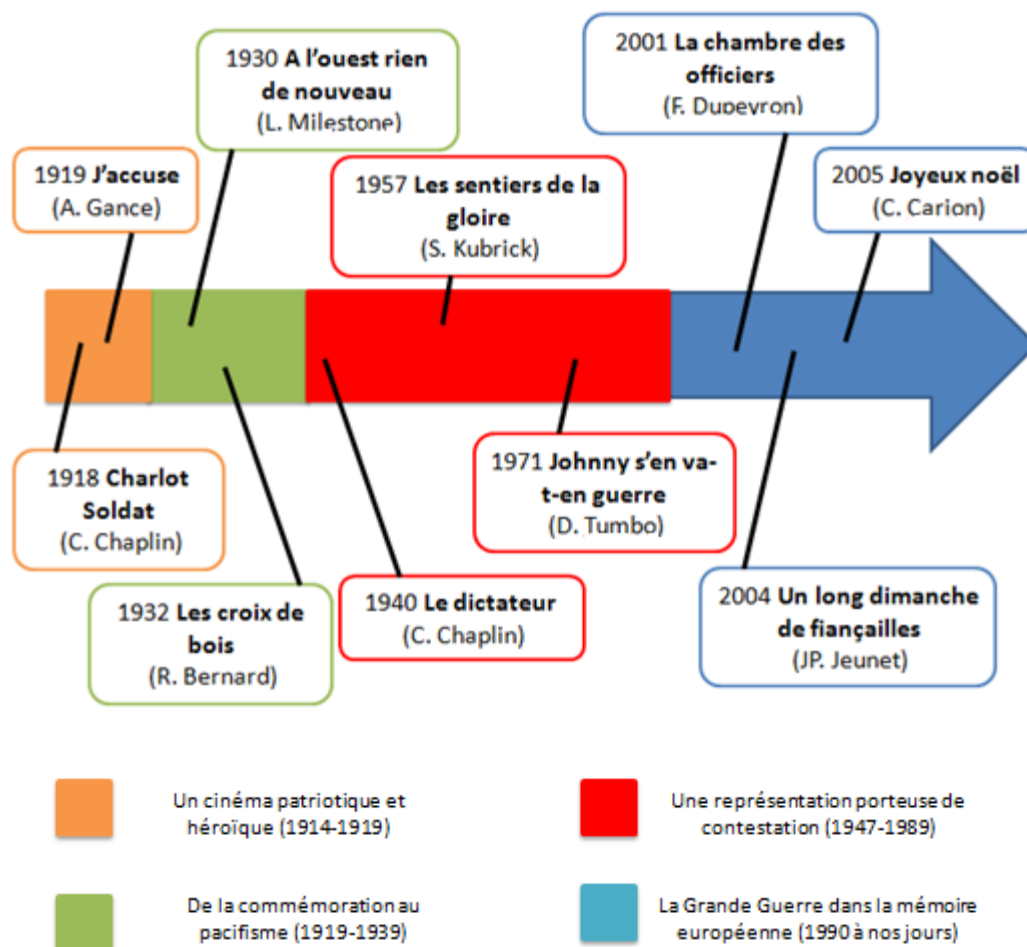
1930 **A l'ouest rien de nouveau**
(L. Milestone)

2001 **La chambre des officiers**
(F. Dupeyron)

1919 **J'accuse**
(A. Gance)

1957 **Les sentiers de la gloire**
(S. Kubrick)

2005 **Joyeux noël**
(C. Carion)

1918 **Charlot Soldat**
(C. Chaplin)

1971 **Johnny s'en va-t-en guerre**
(D. Tumbo)

1932 **Les croix de bois**
(R. Bernard)

1940 **Le dictateur**
(C. Chaplin)

2004 **Un long dimanche de fiançailles**
(JP. Jeunet)

Un cinéma patriotique et héroïque (1914-1919)

Une représentation porteuse de contestation (1947-1989)

De la commémoration au pacifisme (1919-1939)

La Grande Guerre dans la mémoire européenne (1990 à nos jours)